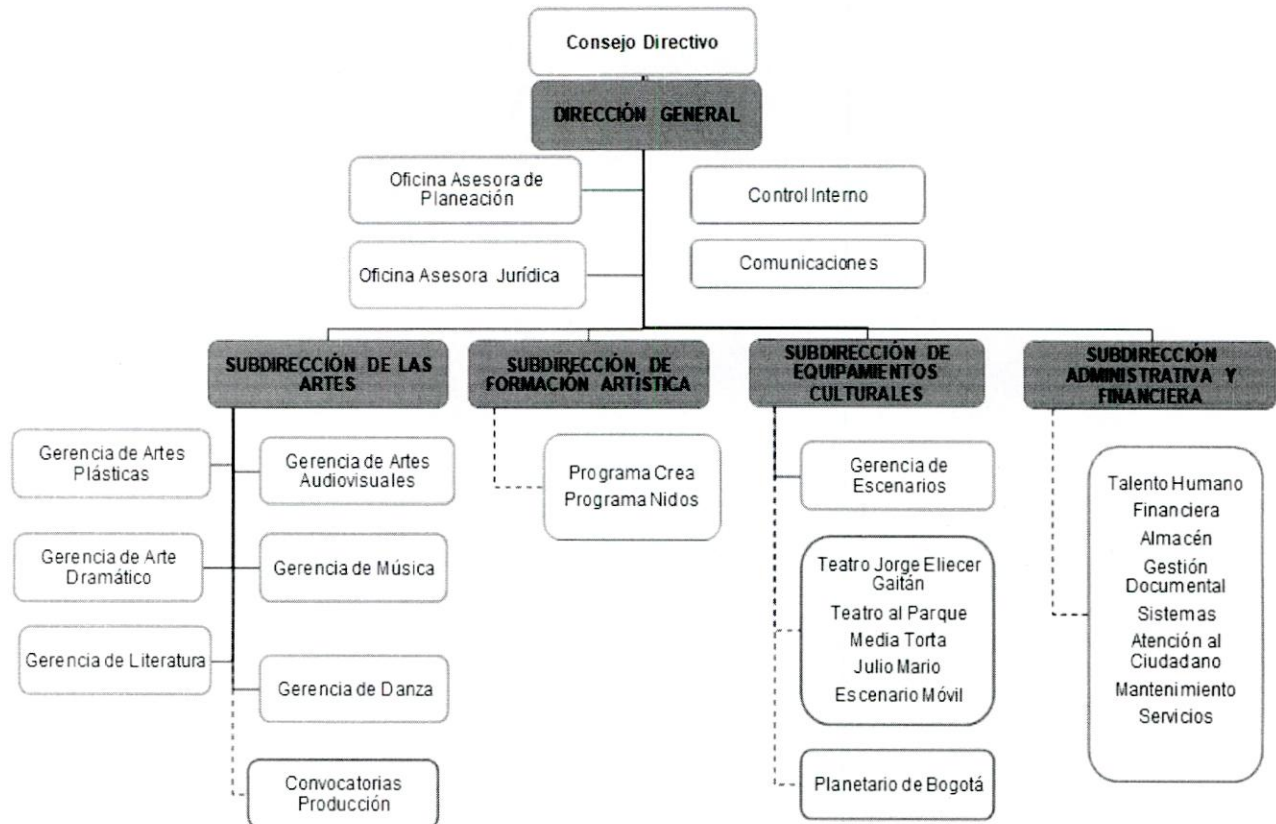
Consejo Directivo

DIRECCIÓN GENERAL

Oficina Asesora de Planeación

Control Interno

Oficina Asesora Jurídica

Comunicaciones

SUBDIRECCIÓN DE LAS ARTES

SUBDIRECCIÓN DE FORMACIÓN ARTÍSTICA

SUBDIRECCIÓN DE EQUIPAMIENTOS CULTURALES

SUBDIRECCIÓN ADMINISTRATIVA Y FINANCIERA

Gerencia de Artes Plásticas

Gerencia de Artes Audiovisuales

Gerencia de Arte Dramático

Gerencia de Música

Gerencia de Literatura

Gerencia de Danza

Convocatorias Producción

Programa Crea
Programa Nidos

Gerencia de Escenarios

Teatro Jorge Eliecer Gaitán
Teatro al Parque
Media Torta
Julio Mario
Escenario Móvil

Planetario de Bogotá

Talento Humano
Financiera
Almacén
Gestión Documental
Sistemas
Atención al Ciudadano
Mantenimiento
Servicios